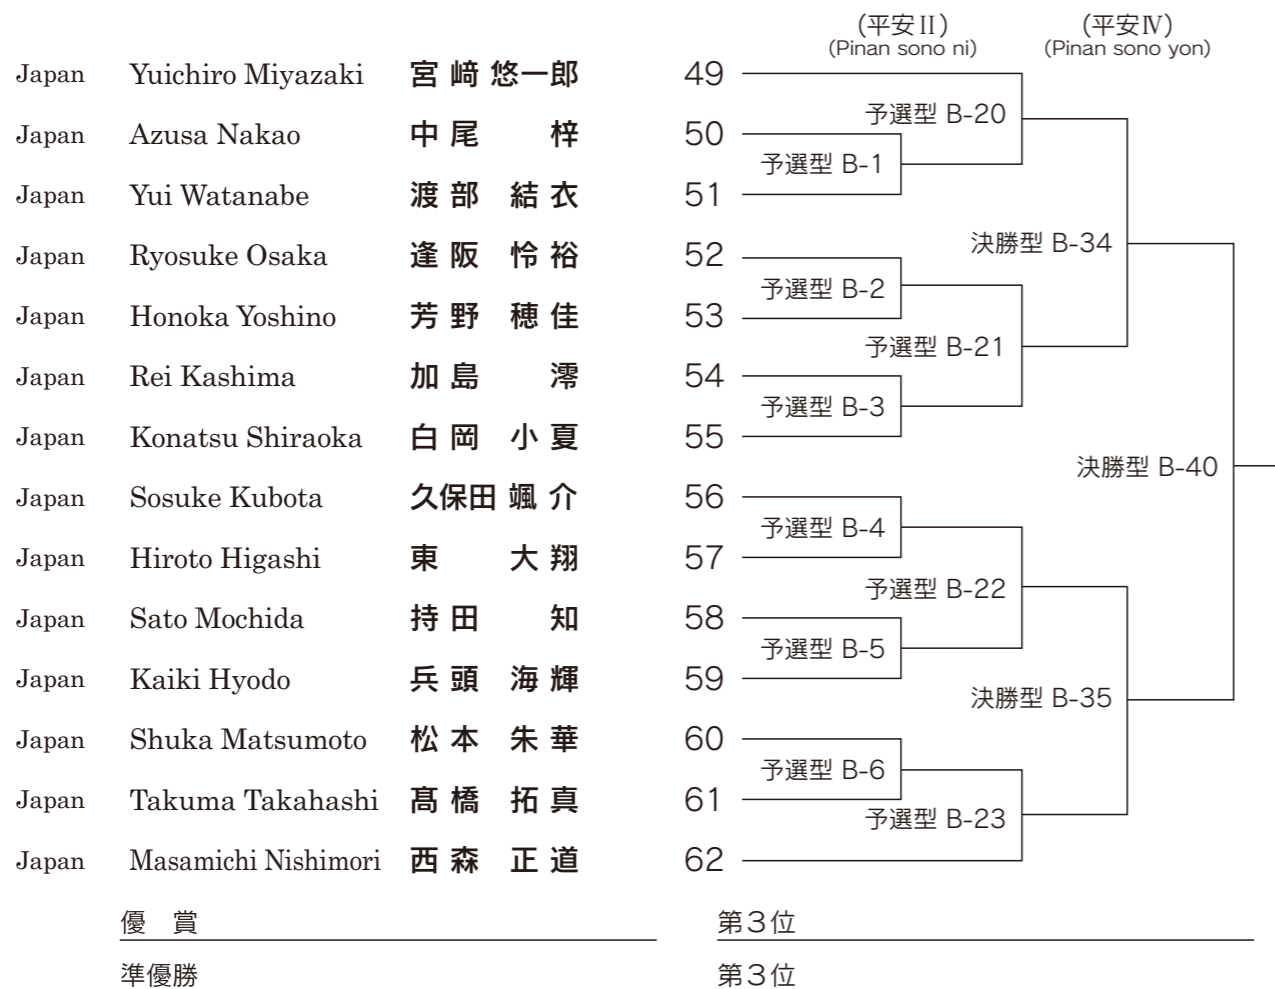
(平安II)
(Pinan sono ni)

(平安IV)
(Pinan sono yon)

Japan Yuichiro Miyazaki 宮崎悠一郎 49
Japan Azusa Nakao 中尾 梓 50
Japan Yui Watanabe 渡部 結衣 51
Japan Ryosuke Osaka 逢阪 怜裕 52
Japan Honoka Yoshino 芳野 穂佳 53
Japan Rei Kashima 加島 澪 54
Japan Konatsu Shiraoka 白岡 小夏 55
Japan Sosuke Kubota 久保田 颯介 56
Japan Hiroto Higashi 東 大翔 57
Japan Sato Mochida 持田 知 58
Japan Kaiki Hyodo 兵頭 海輝 59
Japan Shuka Matsumoto 松本 朱華 60
Japan Takuma Takahashi 髙橋 拓真 61
Japan Masamichi Nishimori 西森 正道 62

予選型 B-20
予選型 B-1
決勝型 B-34
予選型 B-2
予選型 B-21
予選型 B-3
決勝型 B-40
予選型 B-4
予選型 B-22
予選型 B-5
決勝型 B-35
予選型 B-6
予選型 B-23

優 賞

第3位

準優勝

第3位